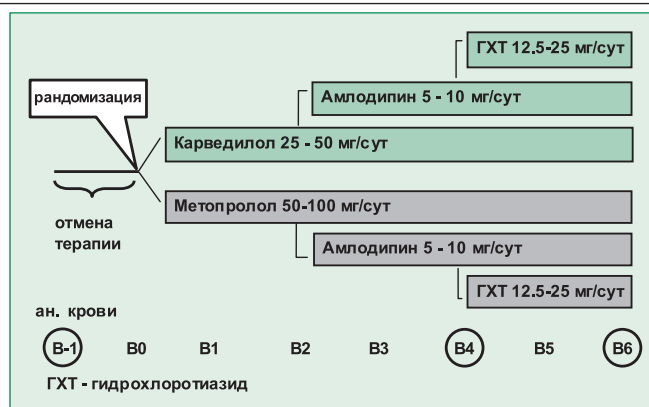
ГХТ 12,5-25 мг/сут

рандомизация

Амлодипин 5 - 10 мг/сут

Карведилол 25 - 50 мг/сут

отмена терапии

Метопролол 50-100 мг/сут

Амлодипин 5 - 10 мг/сут

ГХТ 12,5-25 мг/сут

ан. крови

В-1 В0 В1 В2 В3 В4 В5 В6

ГХТ - гидрохлоротиазид